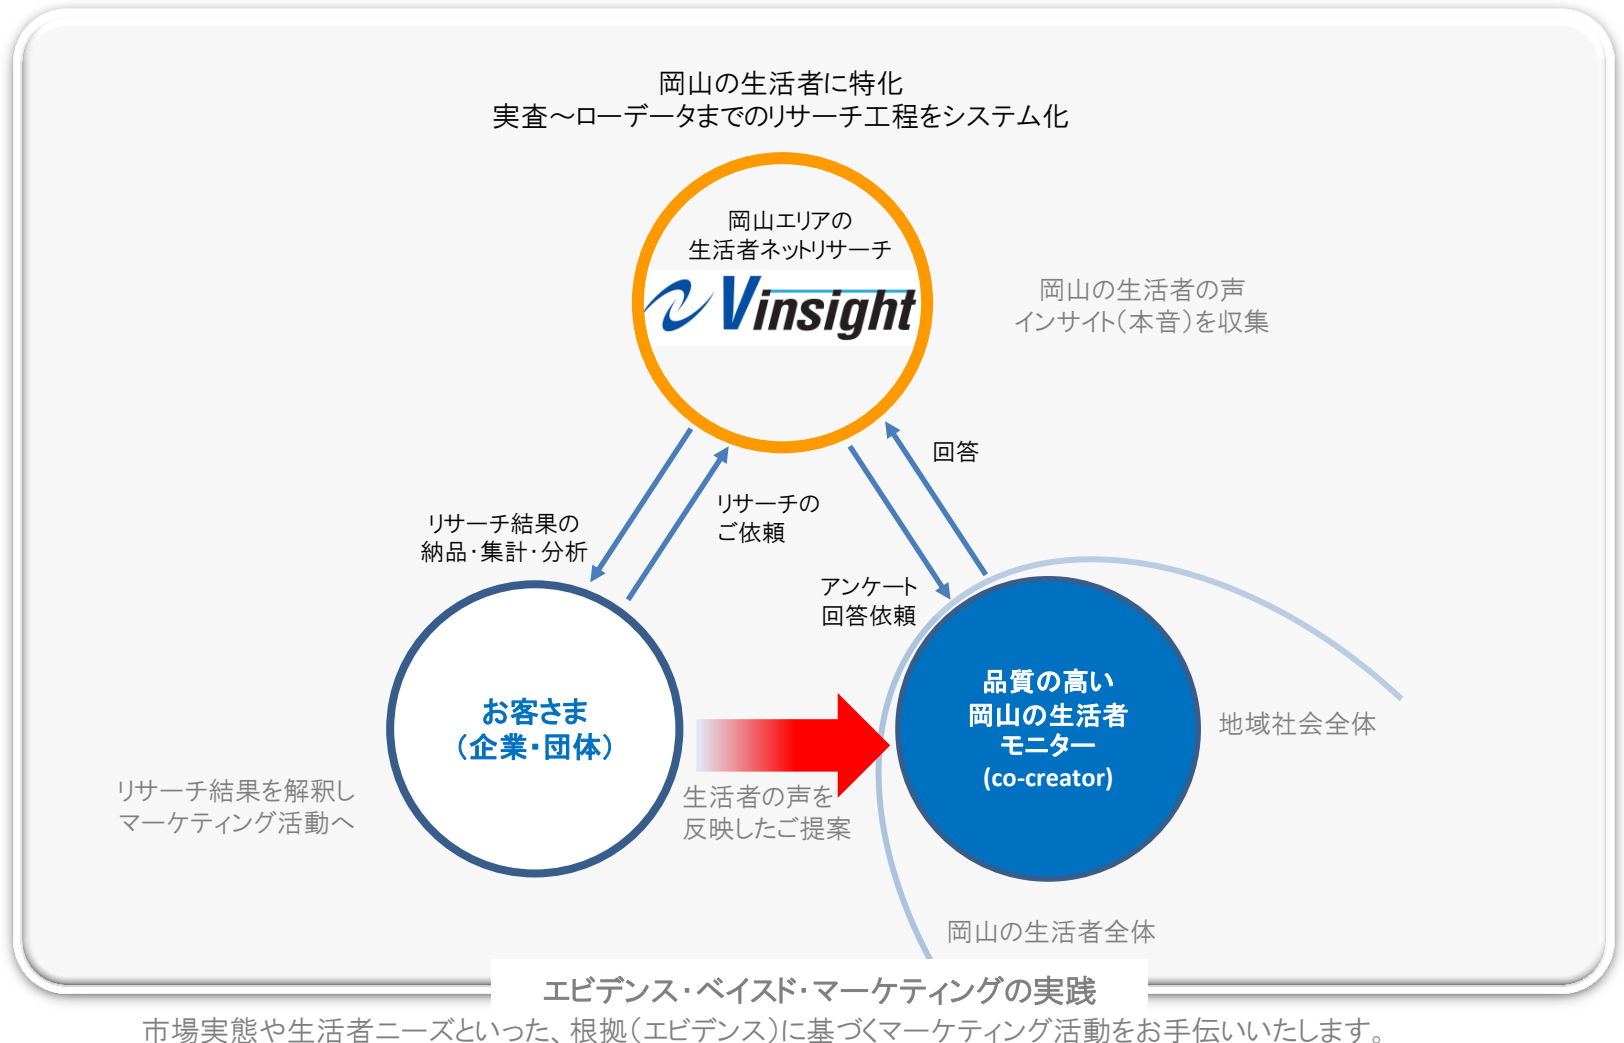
岡山の生活者に特化
実査～ローデータまでのリサーチ工程をシステム化

岡山エリアの
生活者ネットリサーチ
Vinsight

岡山の生活者の声
インサイト(本音)を収集

回答

リサーチの
ご依頼

リサーチ結果の
納品・集計・分析

アンケート
回答依頼

お客さま
(企業・団体)

品質の高い
岡山の生活者
モニター
(co-creator)

地域社会全体

リサーチ結果を解釈し
マーケティング活動へ

生活者の声を
反映したご提案

岡山の生活者全体

エビデンス・ベイスド・マーケティングの実践
市場実態や生活者ニーズといった、根拠(エビデンス)に基づくマーケティング活動をお手伝いいたします。